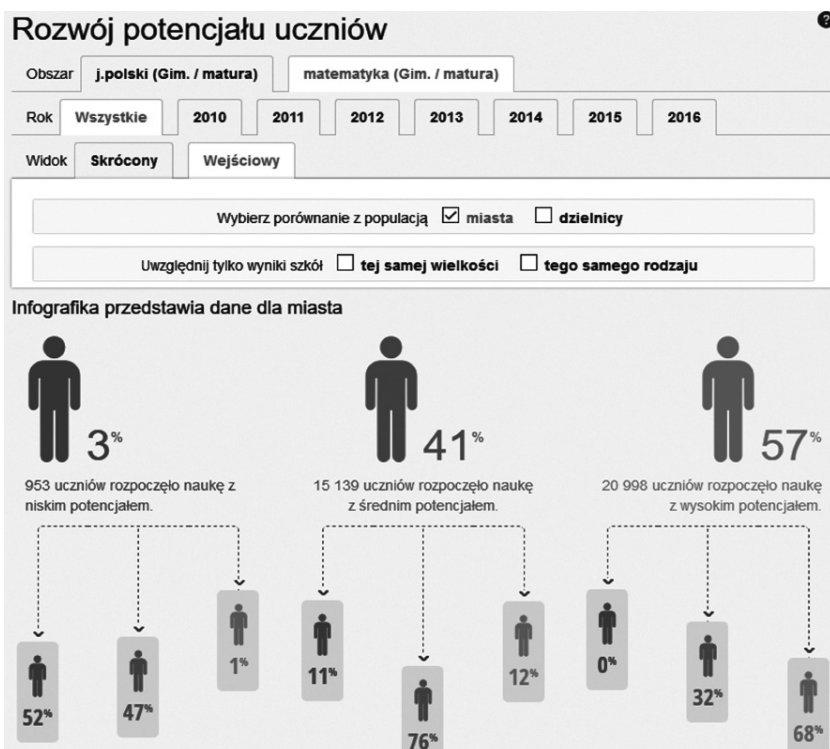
Rozwój potencjału uczniów

?

Obszar | j.polski (Gim. / matura) | matematyka (Gim. / matura)

Rok | Wszystkie | 2010 | 2011 | 2012 | 2013 | 2014 | 2015 | 2016

Widok | Skrócony | Wejściowy

Wybierz porównanie z populacją ☑ miasta ☐ dzielnicy

Uwzględnij tylko wyniki szkół ☐ tej samej wielkości ☐ tego samego rodzaju

Infografika przedstawia dane dla miasta

3%

953 uczniów rozpoczęło naukę z niskim potencjałem.

41%

15 139 uczniów rozpoczęło naukę z średnim potencjałem.

57%

20 998 uczniów rozpoczęło naukę z wysokim potencjałem.

52%

47%

1%

11%

76%

12%

0%

32%

68%